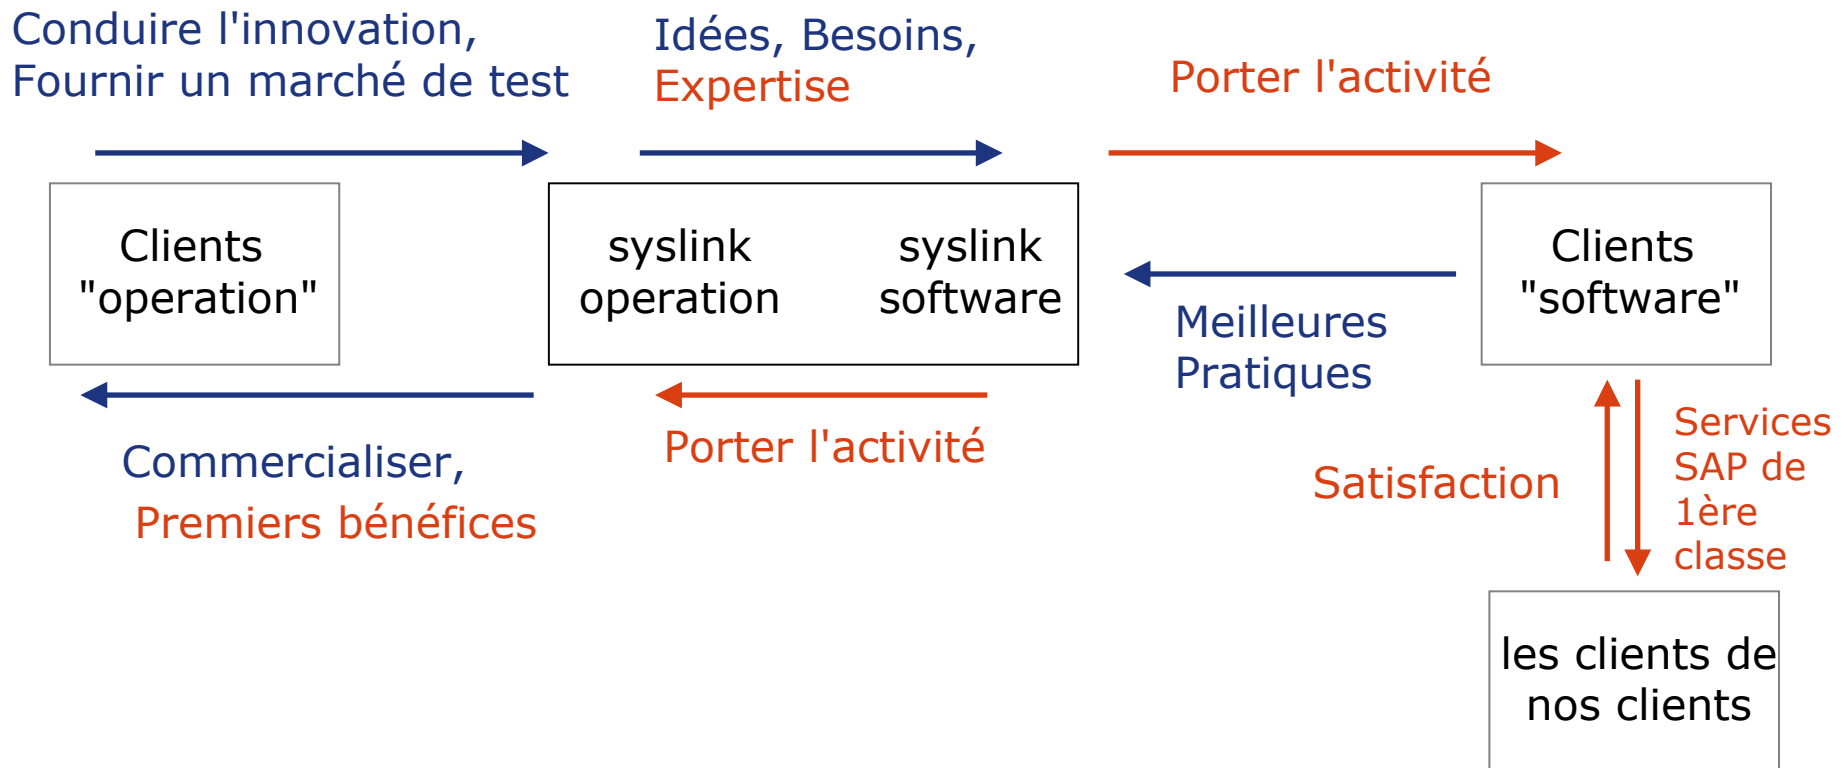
Conduire l'innovation, Fournir un marché de test

Idées, Besoins, Expertise

Porter l'activité

Clients "operation"

syslink operation

syslink software

Meilleures Pratiques

Clients "software"

Commercialiser, Premiers bénéfices

Porter l'activité

Satisfaction

Services SAP de 1ère classe

les clients de nos clients